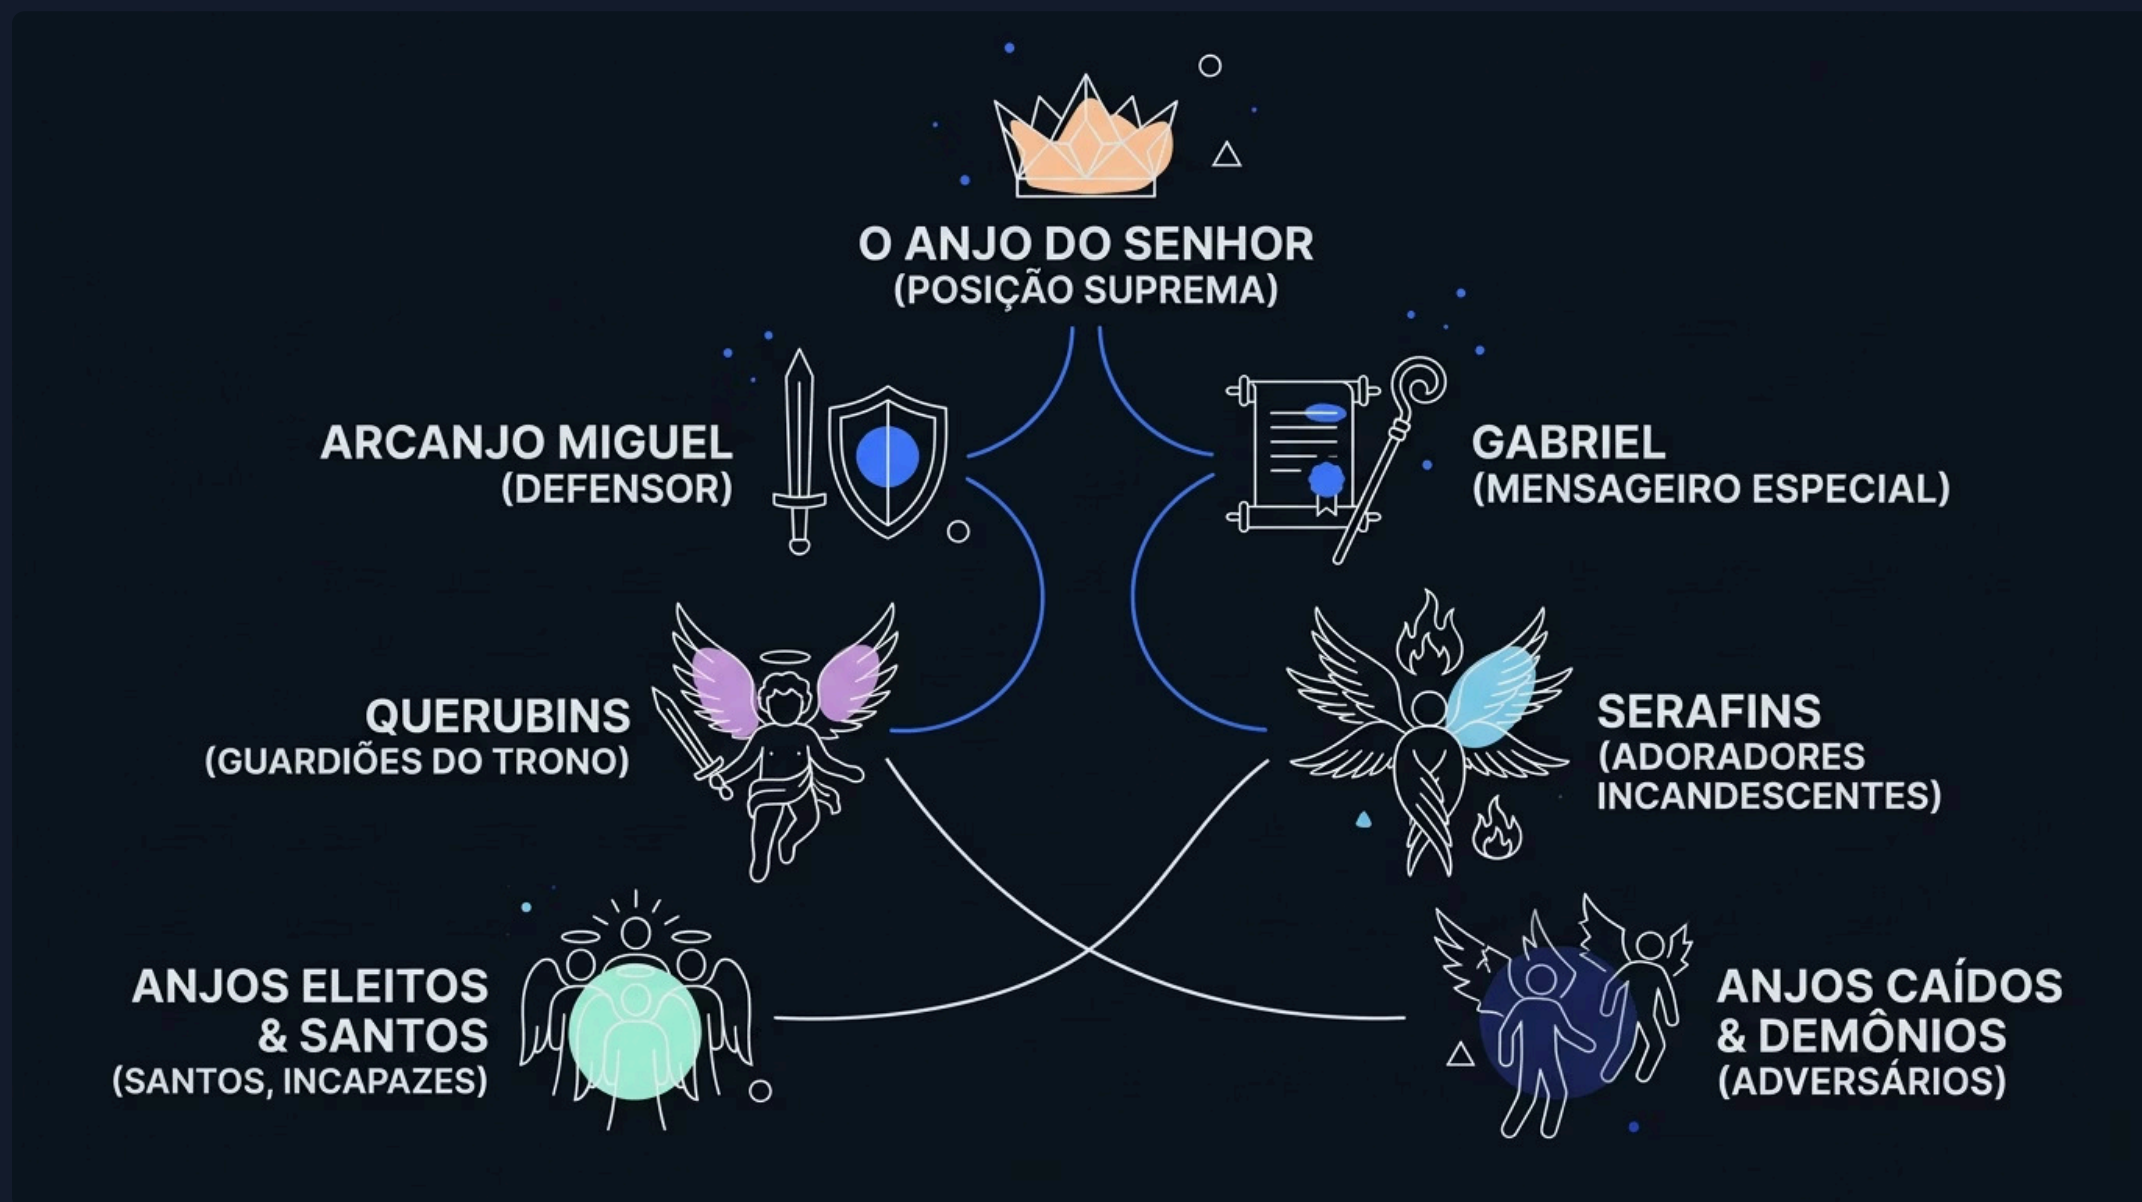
O ANJO DO SENHOR
(POSIÇÃO SUPREMA)

ARCANJO MIGUEL
(DEFENSOR)

GABRIEL
(MENSAGEIRO ESPECIAL)

QUERUBINS
(GUARDIÕES DO TRONO)

SERAFINS
(ADORADORES INCANDESCENTES)

ANJOS ELEITOS & SANTOS
(SANTOS, INCAPAZES)

ANJOS CAÍDOS & DEMÔNIOS
(ADVERSÁRIOS)